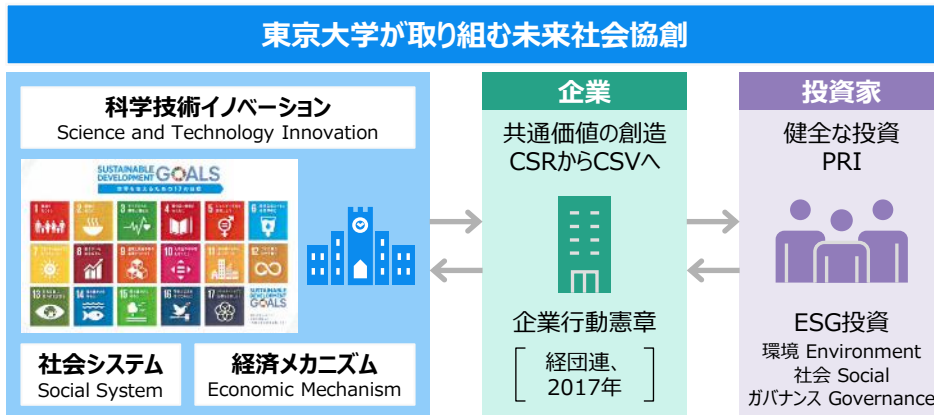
東京大学が取り組む未来社会協創

科学技術イノベーション
Science and Technology Innovation

SUSTAINABLE DEVELOPMENT GOALS
世界を変えるための17の目標

社会システム
Social System

経済メカニズム
Economic Mechanism

企業
共通価値の創造
CSRからCSVへ

企業行動憲章
経団連、
2017年

投資家
健全な投資
PRI

ESG投資
環境 Environment
社会 Social
ガバナンス Governance